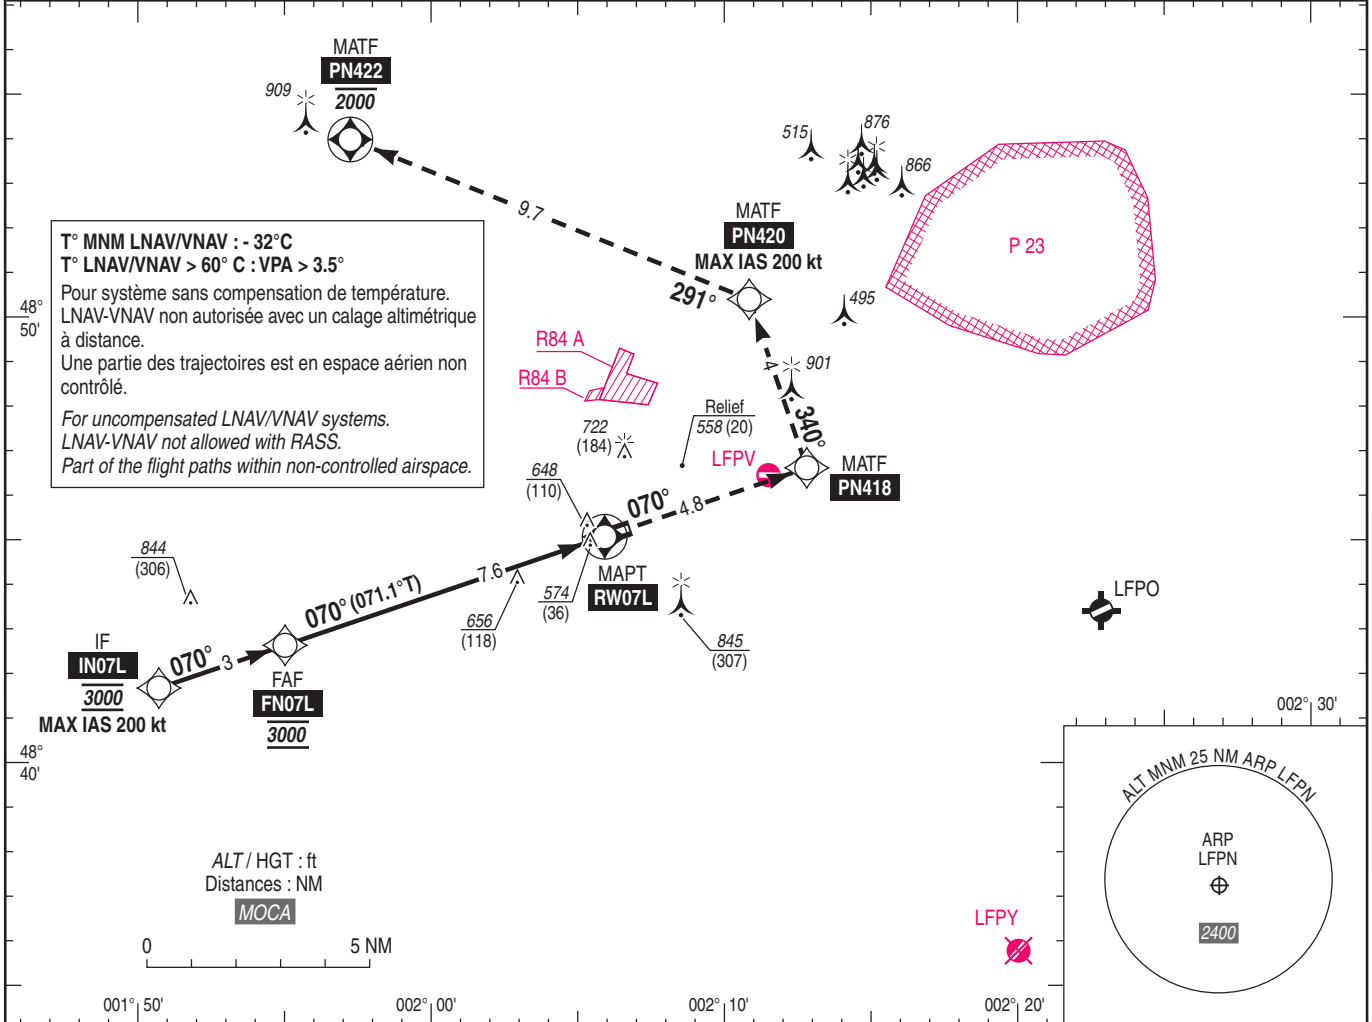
MATF
PN422
2000
909

9.7

515
876
866

MATF
PN420
MAX IAS 200 kt

P 23

291°
495

T° MNM LNAV/VNAV : - 32°C
T° LNAV/VNAV > 60° C : VPA > 3.5°
Pour système sans compensation de température.
LNAV-VNAV non autorisée avec un calage altimétrique à distance.
Une partie des trajectoires est en espace aérien non contrôlé.

For uncompensated LNAV/VNAV systems.
LNAV-VNAV not allowed with RASS.
Part of the flight paths within non-controlled airspace.

48°
50'

R84 A
R84 B

4
901
340°

722
(184)

Relief
558 (20)

LFPV

MATF
PN418

648
(110)

070°
4.8

844
(306)

7.6

574
(36)

MAPT
RW07L

070° (071.1°T)

656
(118)

845
(307)

LFPO

IF
IN07L
3000
MAX IAS 200 kt

070°
3

FAF
FN07L
3000

48°
40'

002° 30'

ALT MNM 25 NM ARP LFPN

ARP
LFPN

2400

ALT / HGT : ft
Distances : NM
MOCA

0
5 NM

LFPY

001° 50'
002° 00'
002° 10'
002° 20'